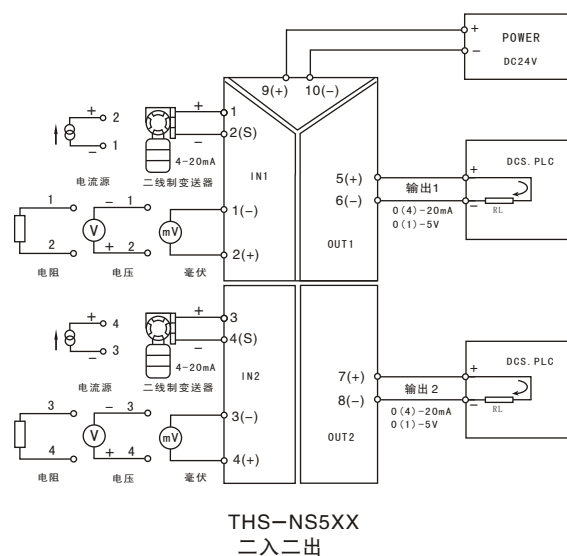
POWER
DC24V
+
−
9(+) 10(−)

+ 2
− 1
电流源
+
−
1
2(S)
4-20mA
二线制变送器
IN1
5(+)
6(−)
输出1
0(4)-20mA
0(1)-5V
DCS.PLC
+
−
RL
1
2
电阻
− 1
V
+ 2
电压
mV
毫伏
1(−)
2(+)
OUT1

+ 4
− 3
电流源
+
−
3
4(S)
4-20mA
二线制变送器
IN2
7(+)
8(−)
输出2
0(4)-20mA
0(1)-5V
DCS.PLC
+
−
RL
3
4
电阻
− 3
V
+ 4
电压
mV
毫伏
3(−)
4(+)
OUT2

THS−NS5XX
二入二出